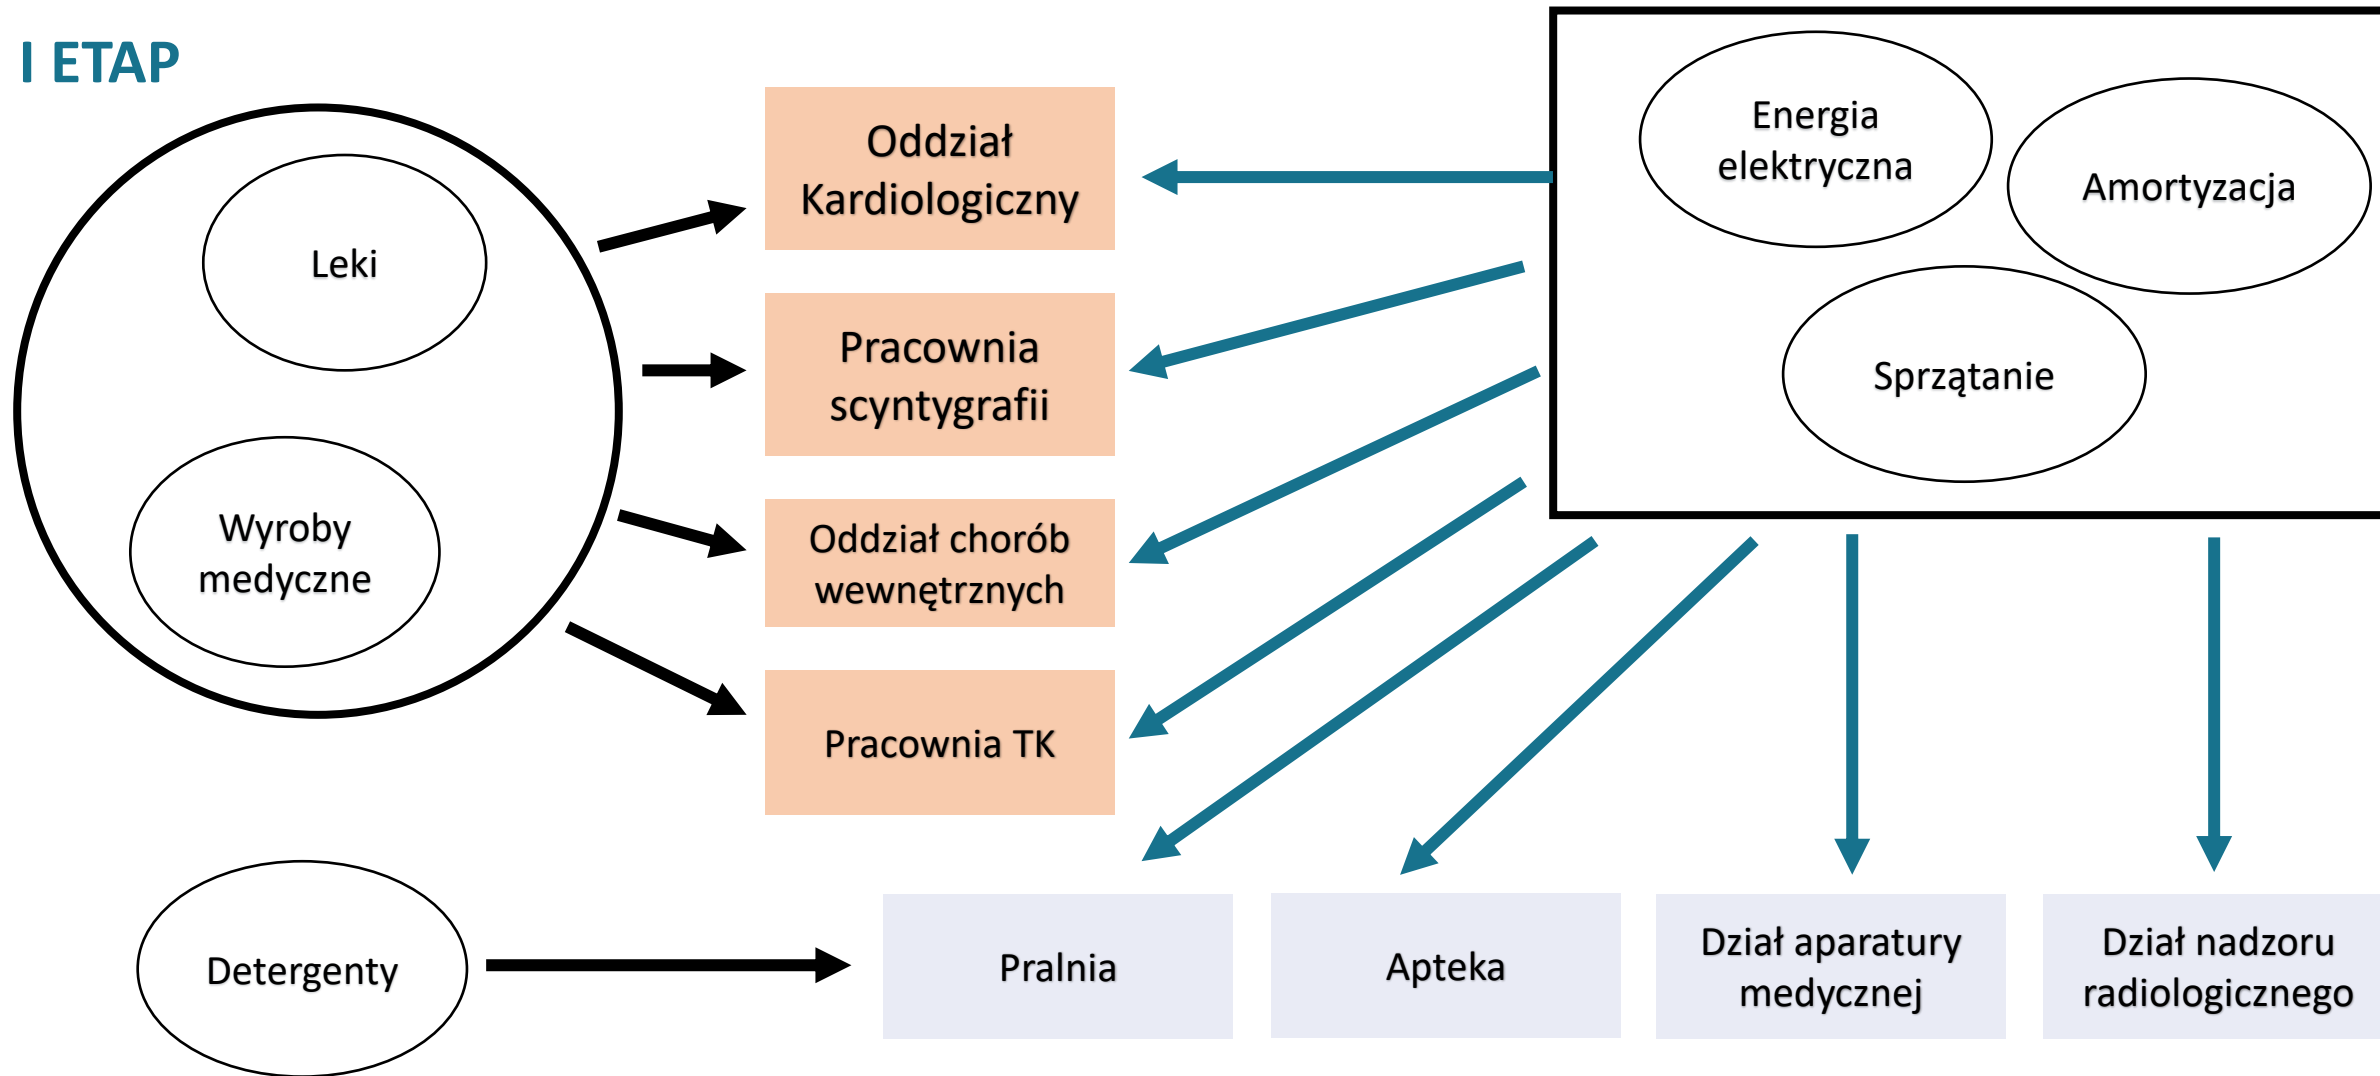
I ETAP

Leki

Wyroby medyczne

Oddział Kardiologiczny

Pracownia scyntygrafii

Oddział chorób wewnętrznych

Pracownia TK

Energia elektryczna

Amortyzacja

Sprzątanie

Detergenty

Pralnia

Apteka

Dział aparatury medycznej

Dział nadzoru radiologicznego